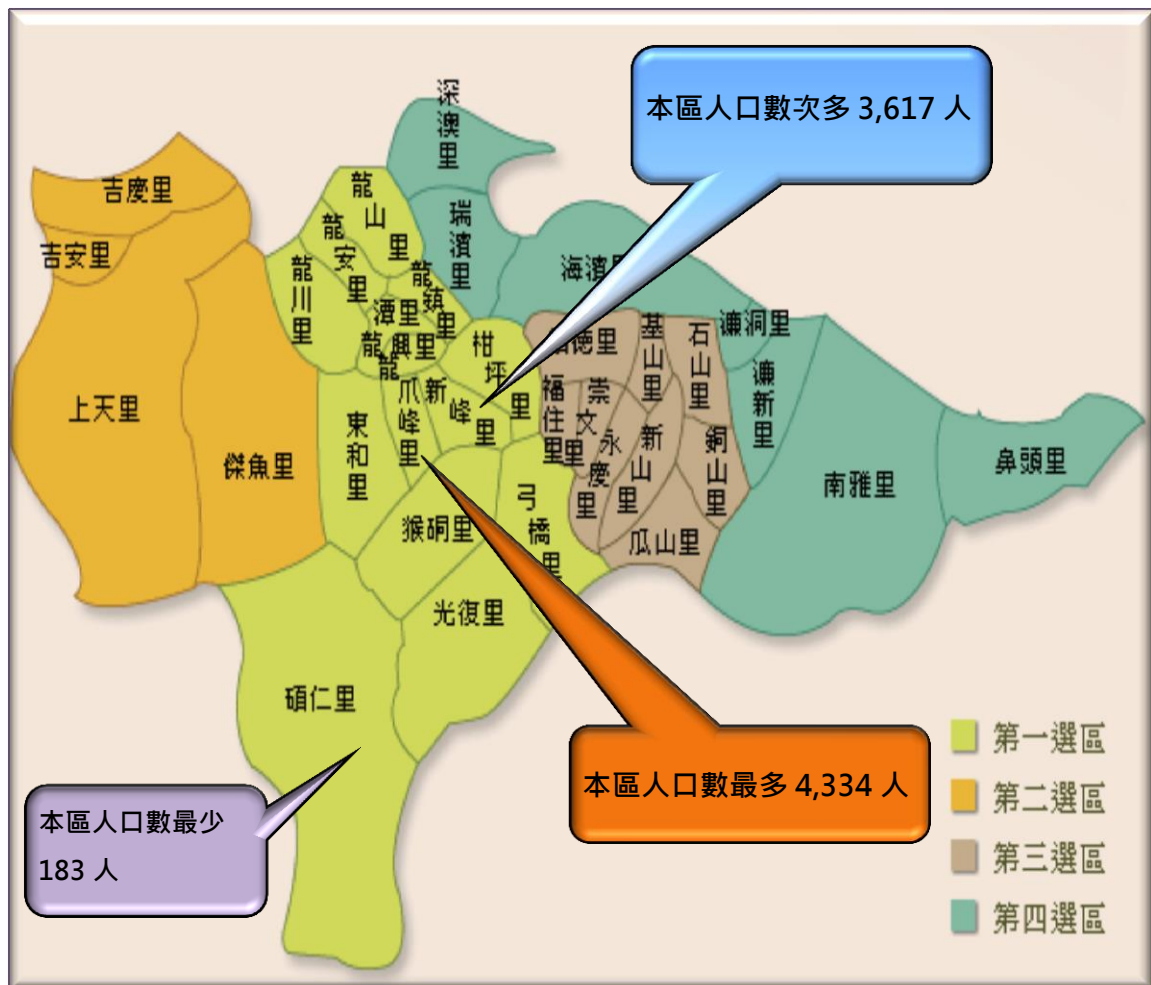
本區人口數次多 3,617 人

深澳里

吉慶里

吉安里

龍山里

龍安里

瑞濱里

海濱里

龍川里

龍鎮里

濂洞里

濂新里

上天里

傑魚里

濂里

龍興里

柑坪里

福德里

基山里

石山里

新峰里

爪峰里

福住里

崇文里

東和里

永慶里

新山里

銅山里

南雅里

鼻頭里

弓橋里

猴硐里

瓜山里

光復里

碩仁里

本區人口數最多 4,334 人

本區人口數最少 183 人

第一選區

第二選區

第三選區

第四選區